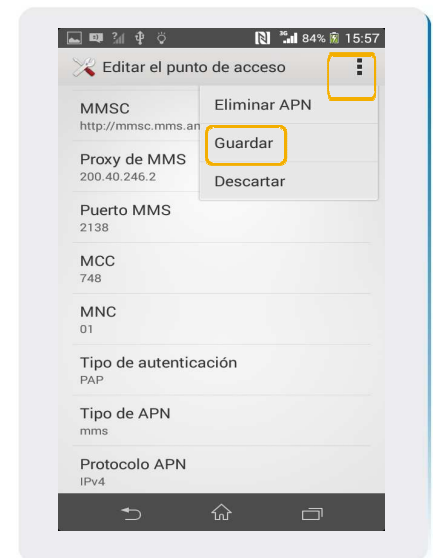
84% 15:57

Editar el punto de acceso

MMSC
http://mmsc.mms.an

Eliminar APN

Guardar

Descartar

Proxy de MMS
200.40.246.2

Puerto MMS
2138

MCC
748

MNC
01

Tipo de autenticación
PAP

Tipo de APN
mms

Protocolo APN
IPv4